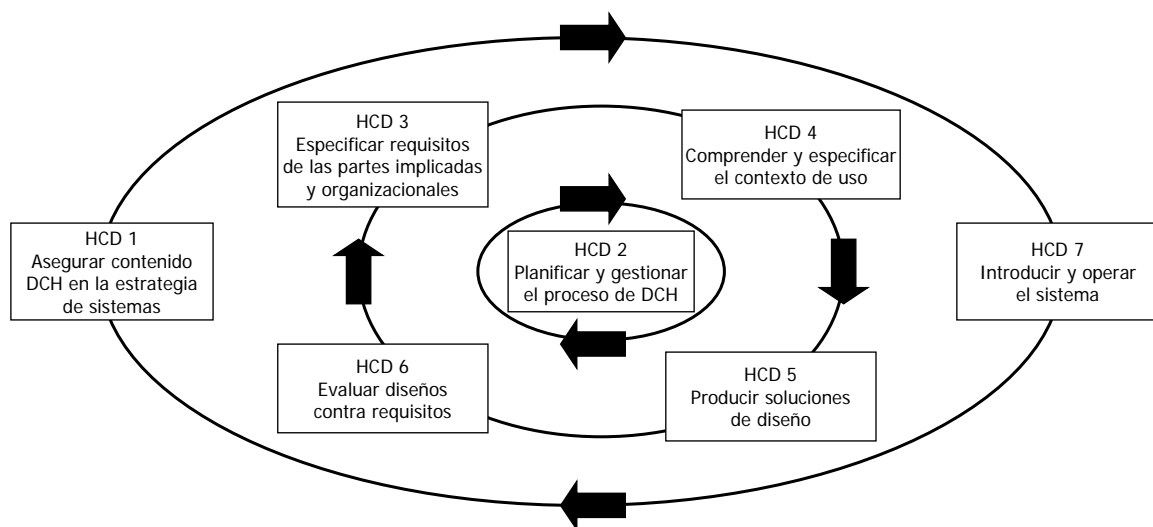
HCD 3
Especificar requisitos de las partes implicadas y organizacionales

HCD 4
Comprender y especificar el contexto de uso

HCD 1
Asegurar contenido DCH en la estrategia de sistemas

HCD 2
Planificar y gestionar el proceso de DCH

HCD 7
Introducir y operar el sistema

HCD 6
Evaluar diseños contra requisitos

HCD 5
Producir soluciones de diseño